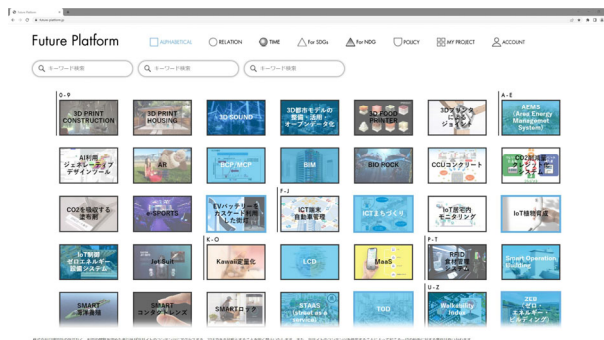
Future Platform

ALPHABETICAL
RELATION
TIME
For SDGs
For NDG
POLICY
MY PROJECT
ACCOUNT

キーワード検索
キーワード検索
キーワード検索

0 - 9
3D PRINT CONSTRUCTION
3D PRINT HOUSING
3D SOUND
3D都市モデルの整備・活用・オープンデータ化
3D FOOD PRINTER
3Dプリンタ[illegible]
A - E
AEMS (Area Energy Management System)

AI利用ジェネレーティブデザインツール
AR
BCP/MCP
BIM
BIO ROCK
CCUコンクリート
CO2削減量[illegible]

CO2を吸収する塗料剤
e-SPORTS
EVバッテリーをカスケード利用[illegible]
F - J
ICT施工 自動車管理
ICTまちづくり
IoT室内モニタリング
IoT植物育成

IoT制御ゼロエネルギー設備システム
Jet Suit
K - O
Kawaii化
LCD
MaaS
P - T
RFID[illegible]
Smart Operation Building

SMART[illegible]
SMART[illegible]
SMARTロック
STAAS (street as a service)
TOD
U - Z
Walkability Index
ZEB (ネット・ゼロ・エネルギー・ビルディング)

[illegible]